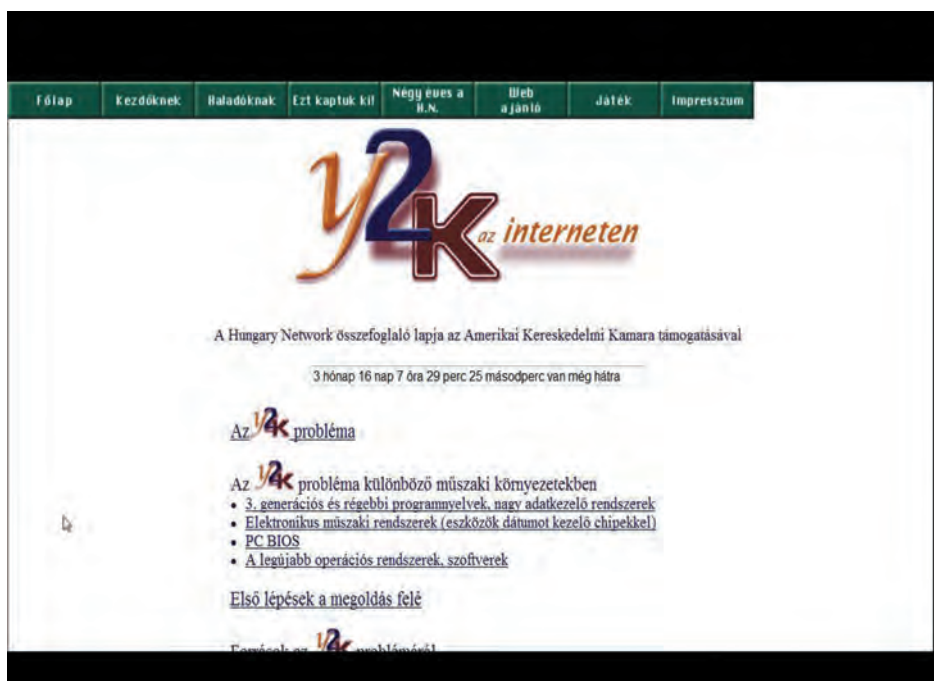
Főlap | Kezdőknek | Haladóknak | Ezt kaptuk ki! | Négy éves a H.N. | Web ajánló | Játék | Impresszum

y2K az interneten

A Hungary Network összefoglaló lapja az Amerikai Kereskedelmi Kamara támogatásával

3 hónap 16 nap 7 óra 29 perc 25 másodperc van még hátra

Az y2K probléma

Az y2K probléma különböző műszaki környezetekben
• 3. generációs és régebbi programnyelvek, nagy adatkezelő rendszerek
• Elektronikus műszaki rendszerek (eszközök dátumot kezelő chipekkel)
• PC BIOS
• A legújabb operációs rendszerek, szoftverek

Első lépések a megoldás felé

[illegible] az y2K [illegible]